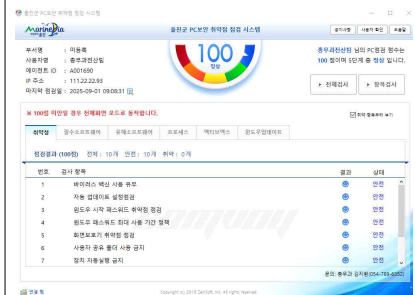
울진군 PC보안 취약점 점검 시스템

MarinerPia

울진군 PC보안 취약점 점검 시스템

설치/상황 | 사용자 확인 | 종료

부서명 : 미등록
사용자명 : 중부권전산팀
에이전트 ID : A001690
IP 주소 : 111.22.22.93
마지막 점검일 : 2025-09-01 09:08:31

100
점

중부권전산팀 님의 PC점검 점수는 100 점이며 5단계 중 정상 입니다.

▸ 전체검사 | ▸ 항목검사

※ 100점 미만일 경우 전체화면 모드로 동작합니다.

취약 항목만 보기

취약점 | 필수소프트웨어 | 유해소프트웨어 | 프로세스 | 액티브엑스 | 윈도우업데이트

점검결과 (100점) 전체 : 10개 안전 : 10개 취약 : 0개

| 번호 | 검사 항목 | 결과 | 상태 |
|---|---|---|---|
| 1 | 바이러스 백신 사용 유무 | | 안전 |
| 2 | 자동 업데이트 설정점검 | | 안전 |
| 3 | 윈도우 시작 패스워드 취약점 점검 | | 안전 |
| 4 | 윈도우 패스워드 최대 사용 기간 정책 | | 안전 |
| 5 | 화면보호기 취약점 점검 | | 안전 |
| 6 | 사용자 공유 폴더 사용 금지 | | 안전 |
| 7 | 장치 자동실행 금지 | | 안전 |

문의: 중부권 전산팀(054-789-5352)

연동 중

Copyright (c) 2018 ZENSOFT Inc. All rights reserved.